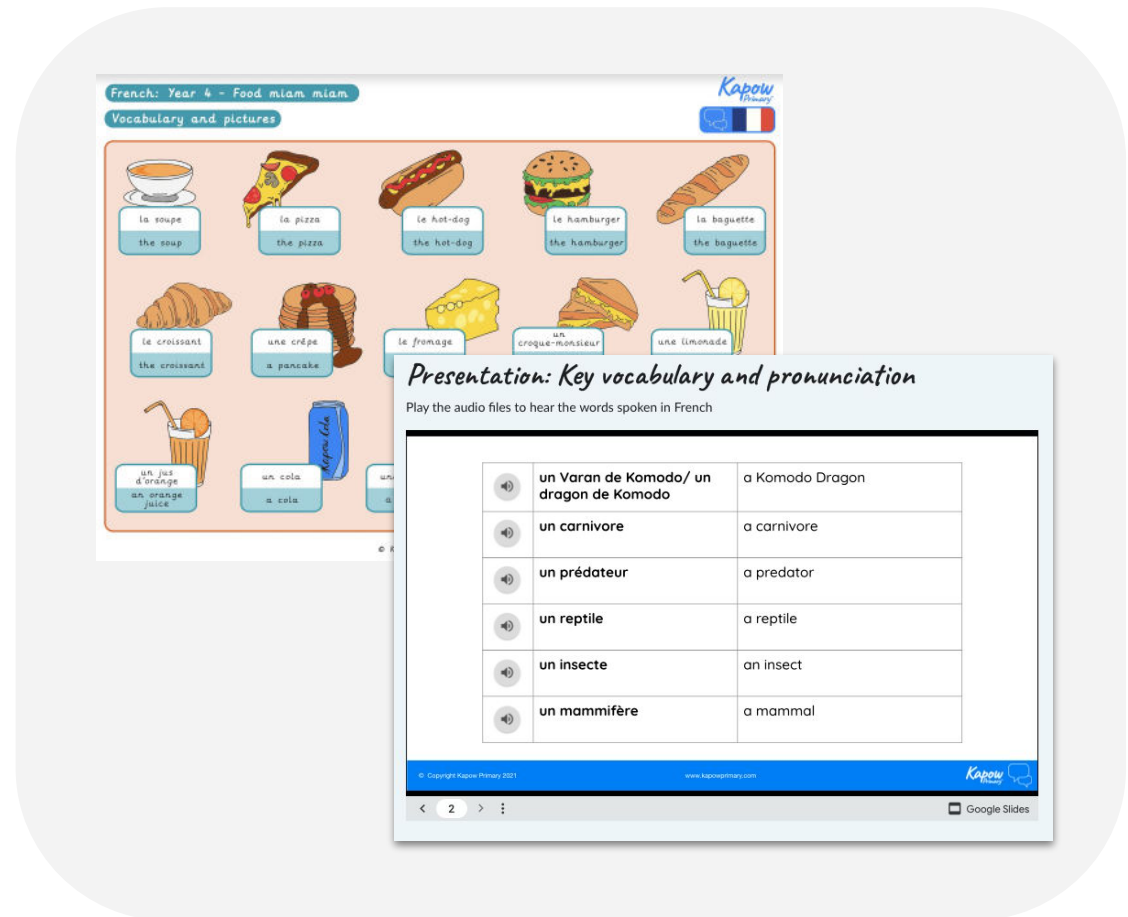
French: Year 4 - Food miam miam

Vocabulary and pictures

Kapow Primary

la soupe
the soup

la pizza
the pizza

le hot-dog
the hot-dog

le hamburger
the hamburger

la baguette
the baguette

le croissant
the croissant

une crêpe
a pancake

le fromage

un croque-monsieur

une limonade

un jus d'orange
an orange juice

Kapow Cola

un cola
a cola

un

© K

Presentation: Key vocabulary and pronunciation

Play the audio files to hear the words spoken in French

| | | |
|---|---|---|
| 🔊 | un Varan de Komodo/ un dragon de Komodo | a Komodo Dragon |
| 🔊 | un carnivore | a carnivore |
| 🔊 | un prédateur | a predator |
| 🔊 | un reptile | a reptile |
| 🔊 | un insecte | an insect |
| 🔊 | un mammifère | a mammal |

© Copyright Kapow Primary 2021

www.kapowprimary.com

Kapow

< 2 >

Google Slides